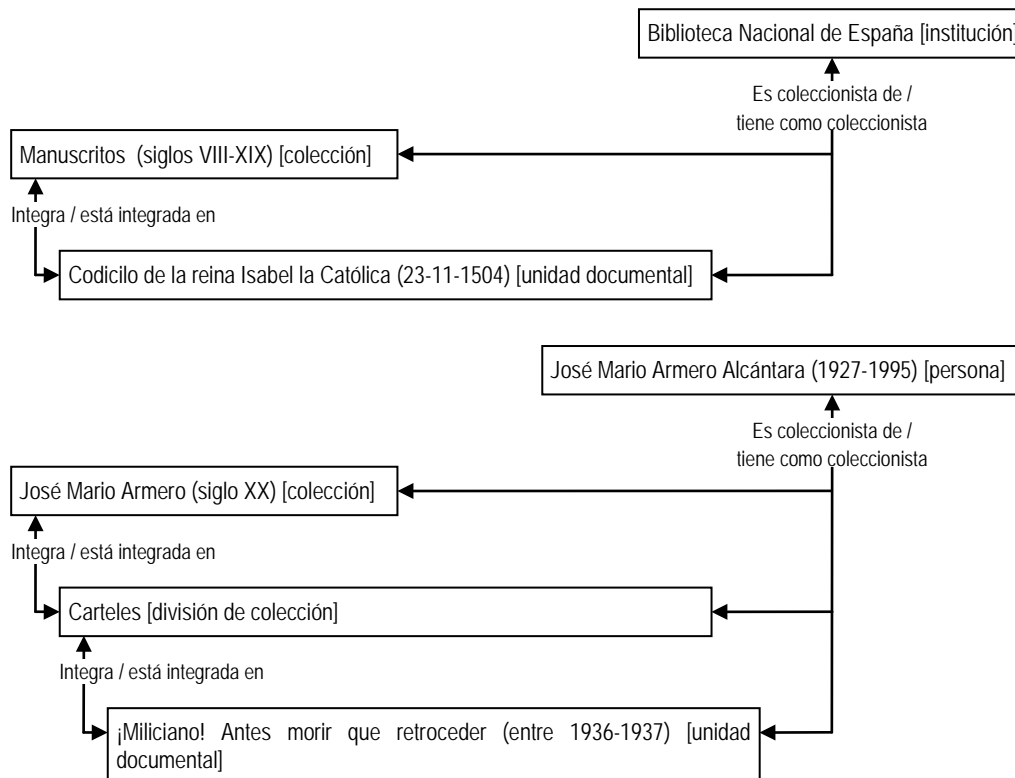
Biblioteca Nacional de España [institución]

Es coleccionista de / tiene como coleccionista

Manuscritos (siglos VIII-XIX) [colección]

Integra / está integrada en

Codicilo de la reina Isabel la Católica (23-11-1504) [unidad documental]

José Mario Armero Alcántara (1927-1995) [persona]

Es coleccionista de / tiene como coleccionista

José Mario Armero (siglo XX) [colección]

Integra / está integrada en

Carteles [división de colección]

Integra / está integrada en

¡Miliciano! Antes morir que retroceder (entre 1936-1937) [unidad documental]